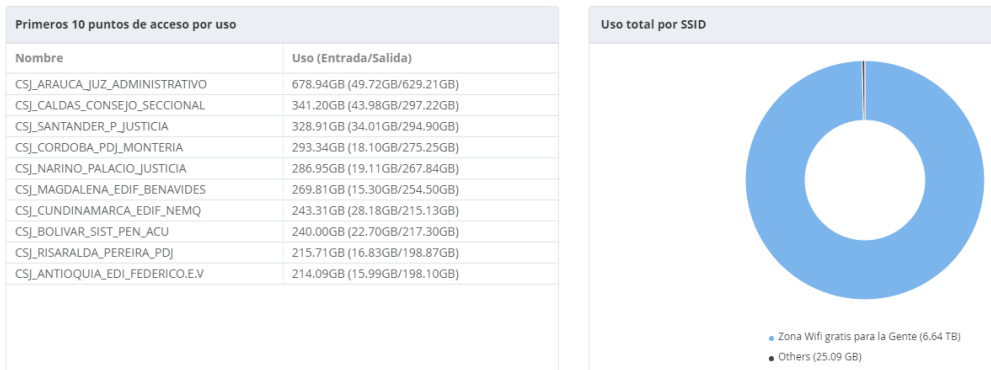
Primeros 10 puntos de acceso por uso

| Nombre | Uso (Entrada/Salida) |
|---|---|
| CSJ_ARAUCA_JUZ_ADMINISTRATIVO | 678.94GB (49.72GB/629.21GB) |
| CSJ_CALDAS_CONSEJO_SECCIONAL | 341.20GB (43.98GB/297.22GB) |
| CSJ_SANTANDER_P_JUSTICIA | 328.91GB (34.01GB/294.90GB) |
| CSJ_CORDOBA_PDJ_MONTERIA | 293.34GB (18.10GB/275.25GB) |
| CSJ_NARINO_PALACIO_JUSTICIA | 286.95GB (19.11GB/267.84GB) |
| CSJ_MAGDALENA_EDIF_BENAVIDES | 269.81GB (15.30GB/254.50GB) |
| CSJ_CUNDINAMARCA_EDIF_NEMQ | 243.31GB (28.18GB/215.13GB) |
| CSJ_BOLIVAR_SIST_PEN_ACU | 240.00GB (22.70GB/217.30GB) |
| CSJ_RISARALDA_PEREIRA_PDJ | 215.71GB (16.83GB/198.87GB) |
| CSJ_ANTIOQUIA_EDI_FEDERICO.E.V | 214.09GB (15.99GB/198.10GB) |

Uso total por SSID

Zona Wifi gratis para la Gente (6.64 TB)
Others (25.09 GB)